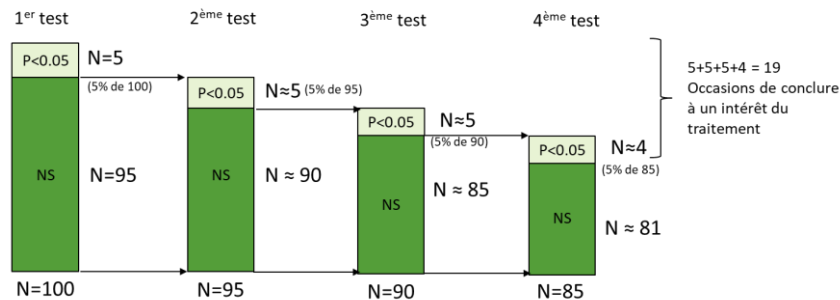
1$^{er}$ test

P<0.05

NS

N=5

(5% de 100)

N=95

N=100

2$^{ème}$ test

P<0.05

NS

N≈5 (5% de 95)

N ≈ 90

N=95

3$^{ème}$ test

P<0.05

NS

N≈5

(5% de 90)

N ≈ 85

N=90

4$^{ème}$ test

P<0.05

NS

N≈4

(5% de 85)

N ≈ 81

N=85

5+5+5+4 = 19
Occasions de conclure à un intérêt du traitement